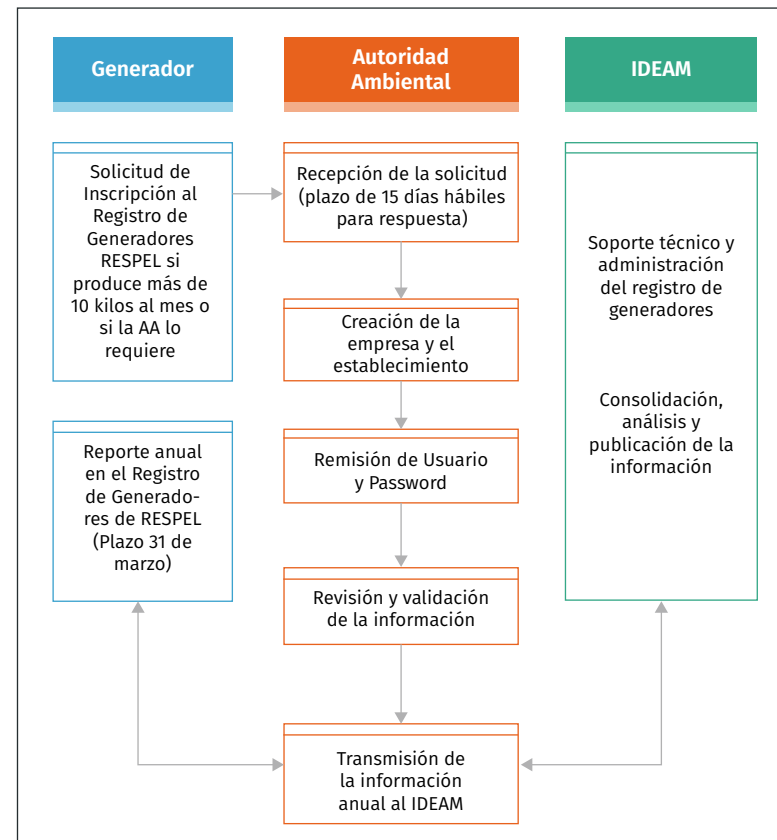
Generador

Autoridad Ambiental

IDEAM

Solicitud de Inscripción al Registro de Generadores RESPEL si produce más de 10 kilos al mes o si la AA lo requiere

Reporte anual en el Registro de Generadores de RESPEL (Plazo 31 de marzo)

Recepción de la solicitud (plazo de 15 días hábiles para respuesta)

Creación de la empresa y el establecimiento

Remisión de Usuario y Password

Revisión y validación de la información

Transmisión de la información anual al IDEAM

Soporte técnico y administración del registro de generadores

Consolidación, análisis y publicación de la información